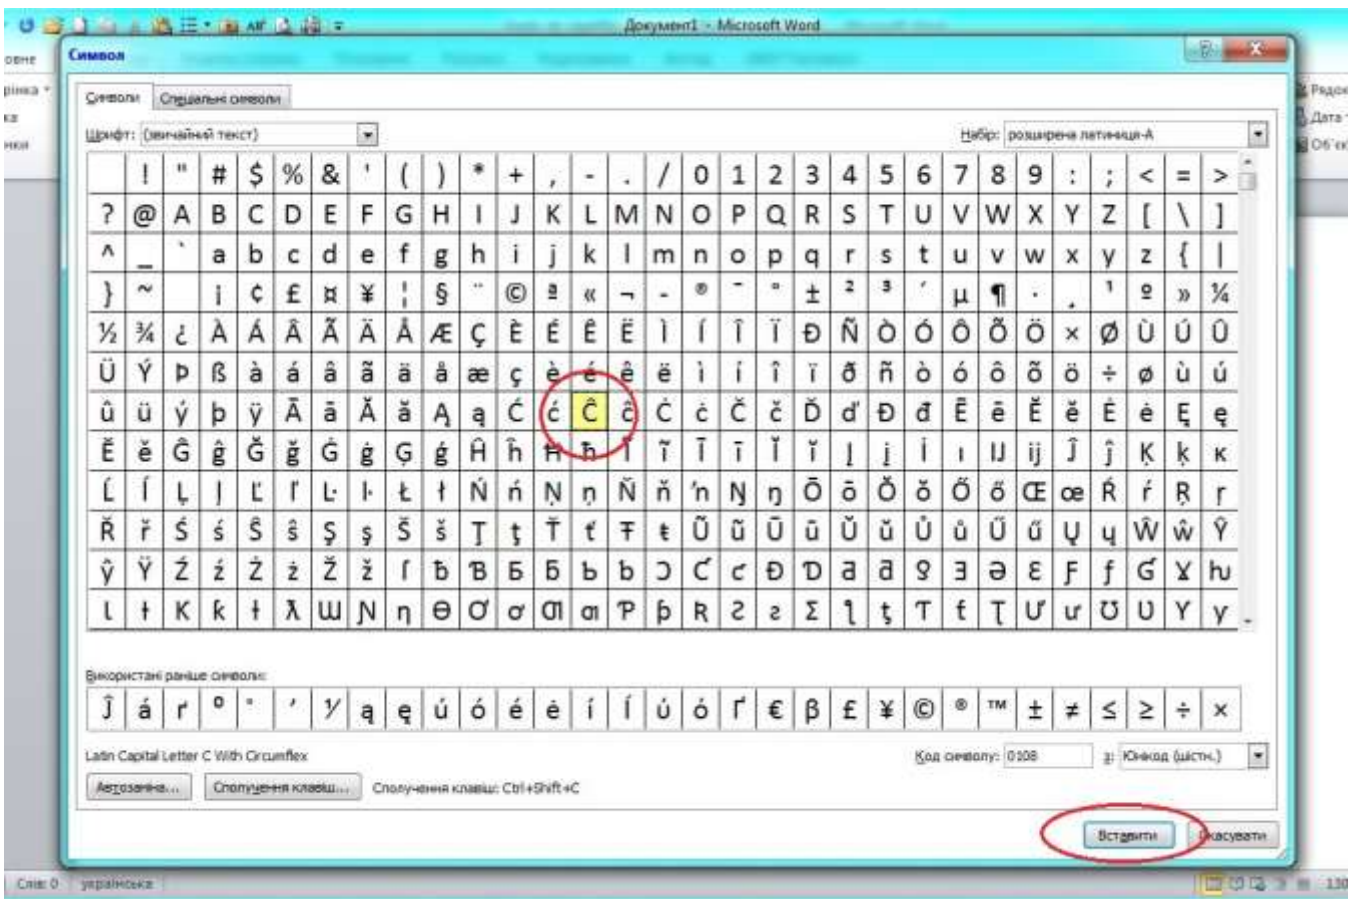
Документ1 - Microsoft Word

Символ

Символи | Спеціальні символи

Шрифт: (звичайний текст)

Набір: розширена латиниця-А

| | ! | " | # | $ | % | & | ' | ( | ) | * | + | , | - | . | / | 0 | 1 | 2 | 3 | 4 | 5 | 6 | 7 | 8 | 9 | : | ; | < | = | > |
|---|---|---|---|---|---|---|---|---|---|---|---|---|---|---|---|---|---|---|---|---|---|---|---|---|---|---|---|---|---|---|
| ? | @ | A | B | C | D | E | F | G | H | I | J | K | L | M | N | O | P | Q | R | S | T | U | V | W | X | Y | Z | [ | \ | ] |
| ^ | _ | ` | a | b | c | d | e | f | g | h | i | j | k | l | m | n | o | p | q | r | s | t | u | v | w | x | y | z | { | \| |
| } | ~ | | ¡ | ¢ | £ | ¤ | ¥ | ¦ | § | ¨ | © | ª | « | ¬ | - | ® | ¯ | ° | ± | ² | ³ | ´ | µ | ¶ | · | ¸ | ¹ | º | » | ¼ |
| ½ | ¾ | ¿ | À | Á | Â | Ã | Ä | Å | Æ | Ç | È | É | Ê | Ë | Ì | Í | Î | Ï | Ð | Ñ | Ò | Ó | Ô | Õ | Ö | × | Ø | Ù | Ú | Û |
| Ü | Ý | Þ | ß | à | á | â | ã | ä | å | æ | ç | è | é | ê | ë | ì | í | î | ï | ð | ñ | ò | ó | ô | õ | ö | ÷ | ø | ù | ú |
| û | ü | ý | þ | ÿ | Ā | ā | Ă | ă | Ą | ą | Ć | ć | Ĉ | ĉ | Ċ | ċ | Č | č | Ď | ď | Đ | đ | Ē | ē | Ĕ | ĕ | Ė | ė | Ę | ę |
| Ě | ě | Ĝ | ĝ | Ğ | ğ | Ġ | ġ | Ģ | ģ | Ĥ | ĥ | Ħ | ħ | Ĩ | ĩ | Ī | ī | Ĭ | ĭ | Į | į | İ | ı | Ĳ | ĳ | Ĵ | ĵ | Ķ | ķ | ĸ |
| Ĺ | ĺ | Ļ | ļ | Ľ | ľ | Ŀ | ŀ | Ł | ł | Ń | ń | Ņ | ņ | Ň | ň | ŉ | Ŋ | ŋ | Ō | ō | Ŏ | ŏ | Ő | ő | Œ | œ | Ŕ | ŕ | Ŗ | ŗ |
| Ř | ř | Ś | ś | Ŝ | ŝ | Ş | ş | Š | š | Ţ | ţ | Ť | ť | Ŧ | ŧ | Ũ | ũ | Ū | ū | Ŭ | ŭ | Ů | ů | Ű | ű | Ų | ų | Ŵ | ŵ | Ŷ |
| ŷ | Ÿ | Ź | ź | Ż | ż | Ž | ž | ſ | ƀ | Ɓ | Ƃ | ƃ | Ƅ | ƅ | Ɔ | Ƈ | ƈ | Ɖ | Ɗ | Ƌ | ƌ | ƍ | Ǝ | Ə | Ɛ | Ƒ | ƒ | Ɠ | Ɣ | ƕ |
| Ɩ | Ɨ | Ƙ | ƙ | ƚ | ƛ | Ɯ | Ɲ | ƞ | Ɵ | Ơ | ơ | Ƣ | ƣ | Ƥ | ƥ | Ʀ | Ƨ | ƨ | Ʃ | ƪ | ƫ | Ƭ | ƭ | Ʈ | Ư | ư | Ʊ | Ʋ | Ƴ | ƴ |

Використані раніше символи:

| Ĵ | á | ŕ | º | ˙ | ' | ⅟ | ą | ę | ú | ó | é | ė | í | Í | ú | ó | Ґ | € | β | £ | ¥ | © | ® | ™ | ± | ≠ | ≤ | ≥ | ÷ | × |
|---|---|---|---|---|---|---|---|---|---|---|---|---|---|---|---|---|---|---|---|---|---|---|---|---|---|---|---|---|---|---|

Latin Capital Letter C With Circumflex

Код символу: 0108 з: Юнікод (шістн.)

Автозаміна... Сполучення клавіш... Сполучення клавіш: Ctrl+Shift+C

Вставити Скасувати

Слів: 0 українська